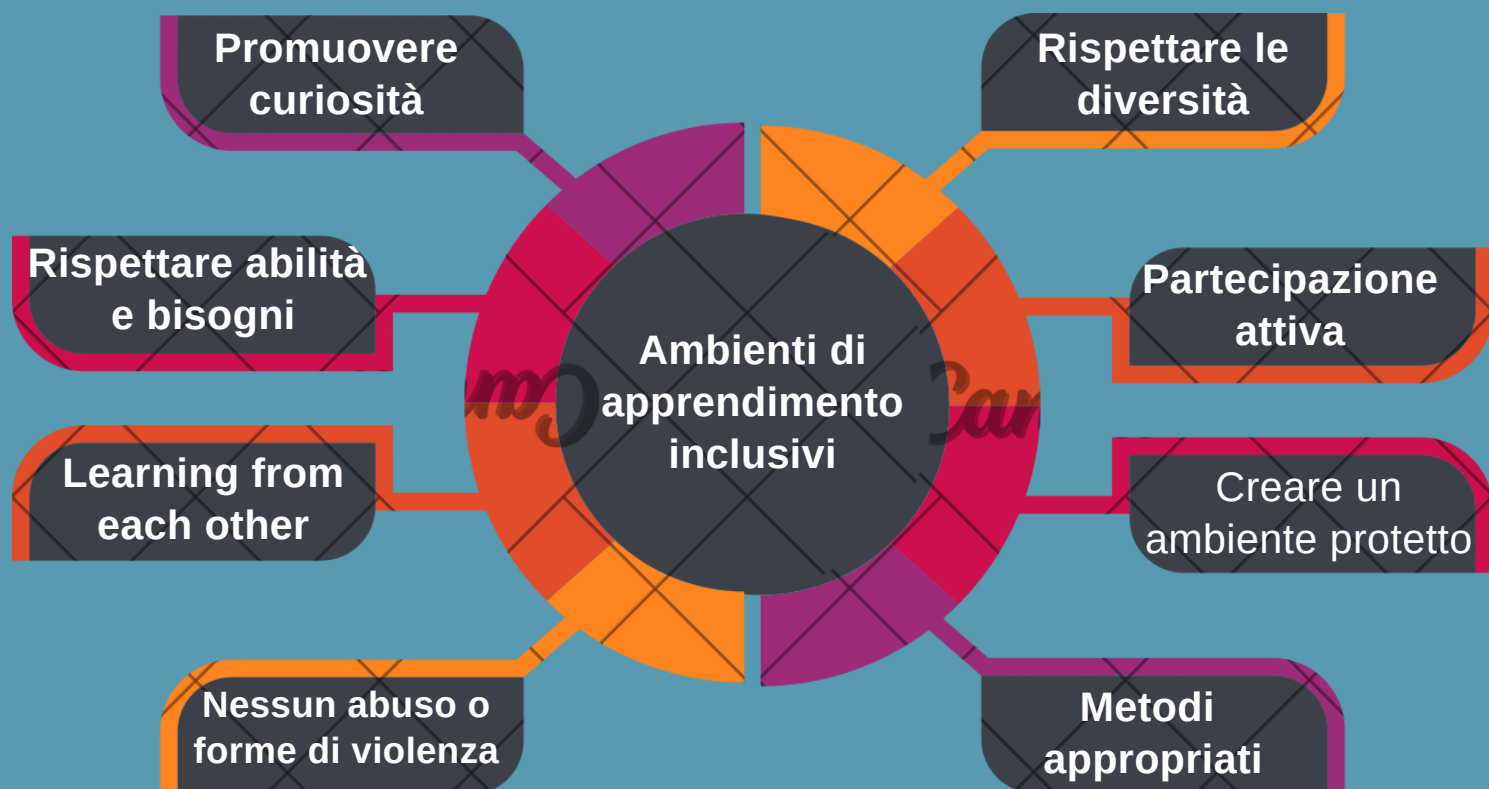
Promuovere curiosità

Rispettare le diversità

Rispettare abilità e bisogni

Partecipazione attiva

Ambienti di apprendimento inclusivi

Learning from each other

Creare un ambiente protetto

Nessun abuso o forme di violenza

Metodi appropriati